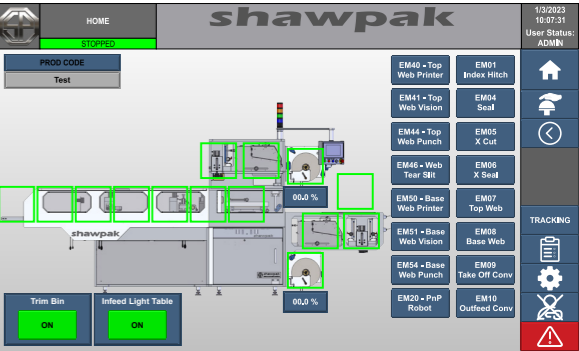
HOME
STOPPED
shawpak
1/3/2023
10:07:31
User Status:
ADMIN

PROD CODE
Test

00.0 %
shawpak
00.0 %

EM40 - Top Web Printer
EM01 Index Hitch
EM41 - Top Web Vision
EM04 Seal
EM44 - Top Web Punch
EM05 X Cut
EM46 - Web Tear Slit
EM06 X Seal
EM50 - Base Web Printer
EM07 Top Web
EM51 - Base Web Vision
EM08 Base Web
EM54 - Base Web Punch
EM09 Take Off Conv
EM20 - PnP Robot
EM10 Outfeed Conv

TRACKING

Trim Bin
ON
Infeed Light Table
ON